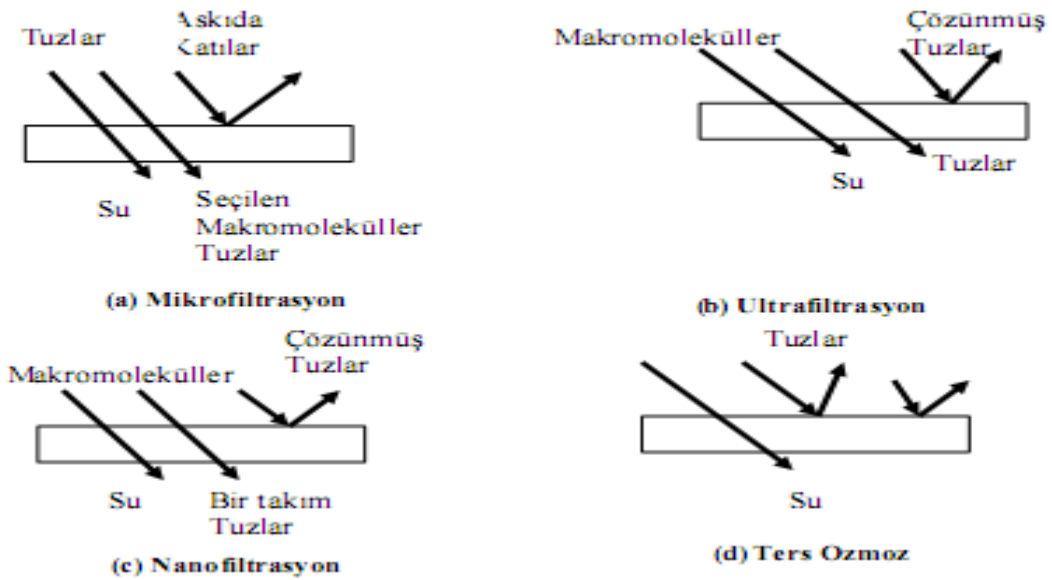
Tuzlar

Askıda Katılar

Su

Seçilen Makromoleküller Tuzlar

(a) Mikrofiltrasyon

Makromoleküller

Çözünmüş Tuzlar

Su

Tuzlar

(b) Ultrafiltrasyon

Makromoleküller

Çözünmüş Tuzlar

Su

Bir takım Tuzlar

(c) Nanofiltrasyon

Tuzlar

Su

(d) Ters Ozmoz